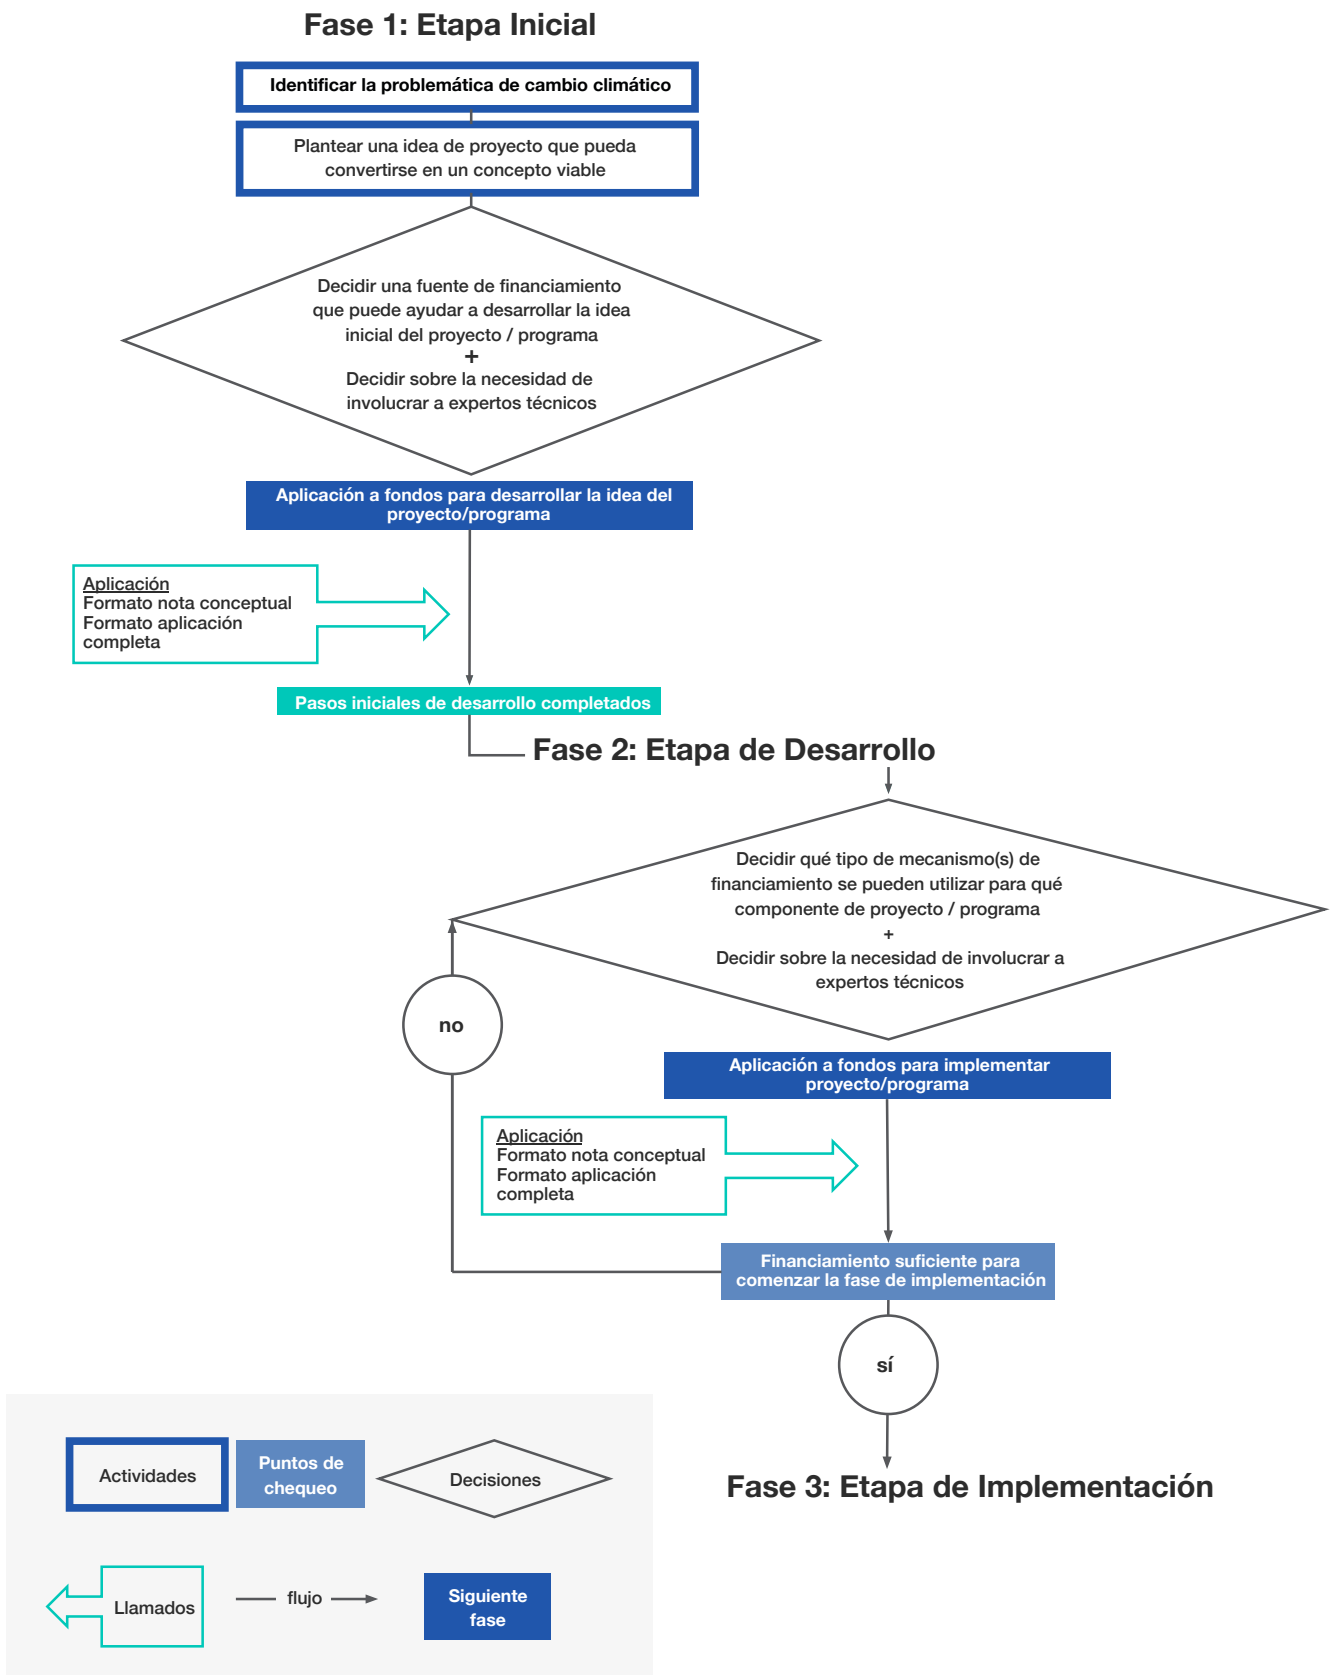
Fase 1: Etapa Inicial

Identificar la problemática de cambio climático

Plantear una idea de proyecto que pueda convertirse en un concepto viable

Decidir una fuente de financiamiento que puede ayudar a desarrollar la idea inicial del proyecto / programa
+
Decidir sobre la necesidad de involucrar a expertos técnicos

Aplicación a fondos para desarrollar la idea del proyecto/programa

Aplicación
Formato nota conceptual
Formato aplicación completa

Pasos iniciales de desarrollo completados

Fase 2: Etapa de Desarrollo

Decidir qué tipo de mecanismo(s) de financiamiento se pueden utilizar para qué componente de proyecto / programa
+
Decidir sobre la necesidad de involucrar a expertos técnicos

no

Aplicación a fondos para implementar proyecto/programa

Aplicación
Formato nota conceptual
Formato aplicación completa

Financiamiento suficiente para comenzar la fase de implementación

sí

Fase 3: Etapa de Implementación

Actividades

Puntos de chequeo

Decisiones

Llamados

flujo

Siguiente fase